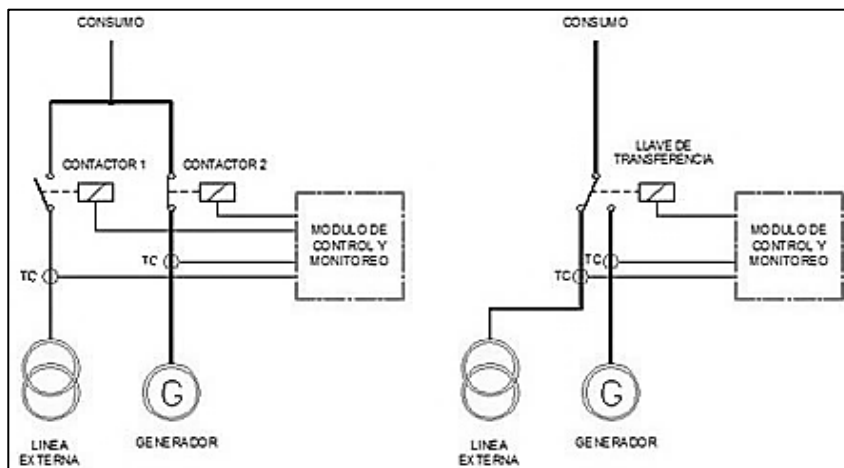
CONSUMO

CONTACTOR 1

CONTACTOR 2

MODULO DE CONTROL Y MONITOREO

TC

TC

G

LINEA EXTERNA

GENERADOR

CONSUMO

LLAVE DE TRANSFERENCIA

MODULO DE CONTROL Y MONITOREO

TC

TC

G

LINEA EXTERNA

GENERADOR